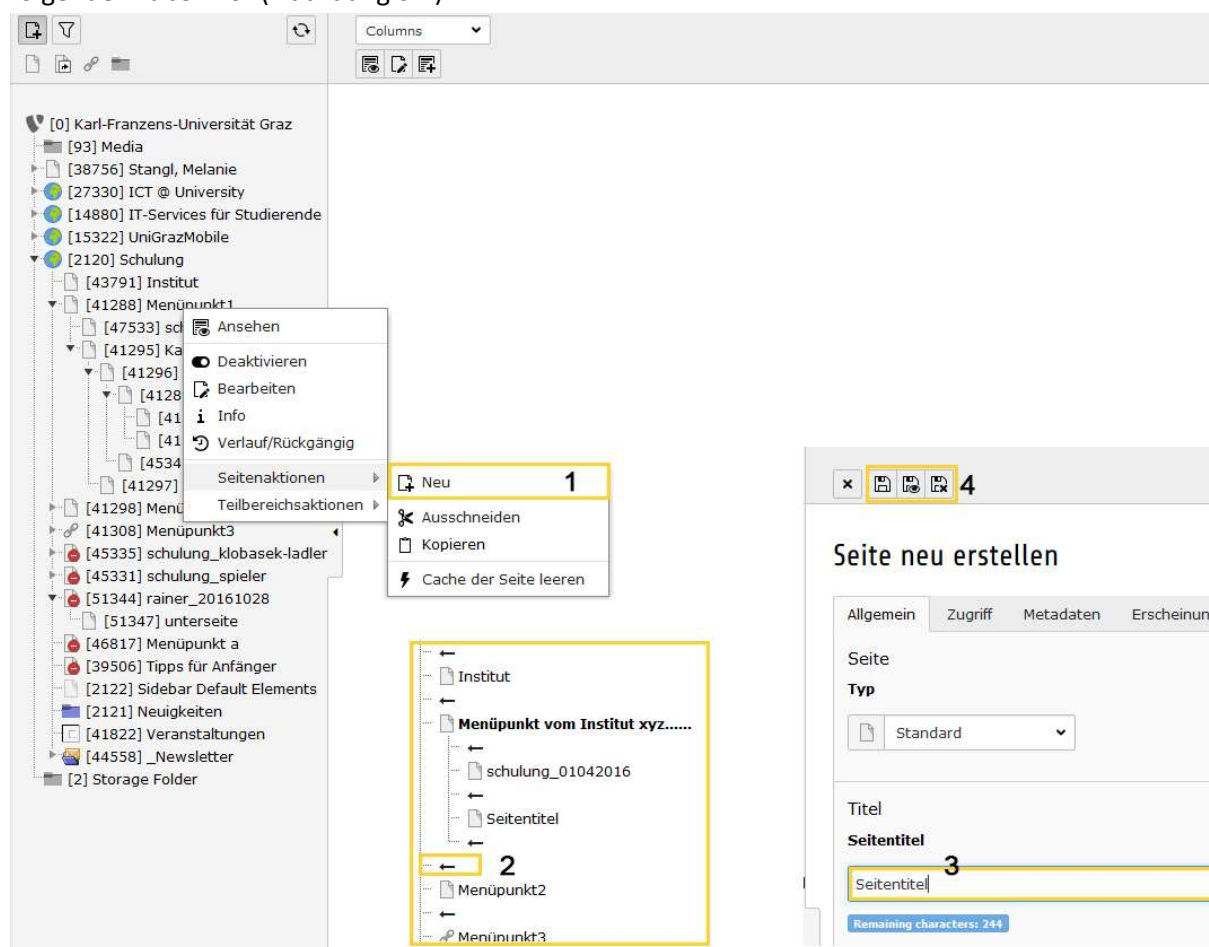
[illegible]

Columns

[0] Karl-Franzens-Universität Graz
[93] Media
[38756] Stangl, Melanie
[27330] ICT @ University
[14880] IT-Services für Studierende
[15322] UniGrazMobile
[2120] Schulung
[43791] Institut
[41288] Menüpunkt1
[47533] sc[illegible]
[41295] Ka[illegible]
[41296] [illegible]
[4128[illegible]
[41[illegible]
[41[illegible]
[4534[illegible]
[41297] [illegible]
[41298] Menü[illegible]
[41308] Menüpunkt3
[45335] schulung_klobasek-ladler
[45331] schulung_spieler
[51344] rainer_20161028
[51347] unterseite
[46817] Menüpunkt a
[39506] Tipps für Anfänger
[2122] Sidebar Default Elements
[2121] Neuigkeiten
[41822] Veranstaltungen
[44558] _Newsletter
[2] Storage Folder

Ansehen
Deaktivieren
Bearbeiten
Info
Verlauf/Rückgängig
Seitenaktionen
Teilbereichsaktionen

Neu 1
Ausschneiden
Kopieren
Cache der Seite leeren

←
Institut
←
Menüpunkt vom Institut xyz......
←
schulung_01042016
←
Seitentitel
←
← 2
Menüpunkt2
←
Menüpunkt3

× 4

Seite neu erstellen

Allgemein | Zugriff | Metadaten | Erscheinun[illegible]

Seite
Typ
Standard

Titel
Seitentitel
3
Seitentitel
Remaining characters: 244